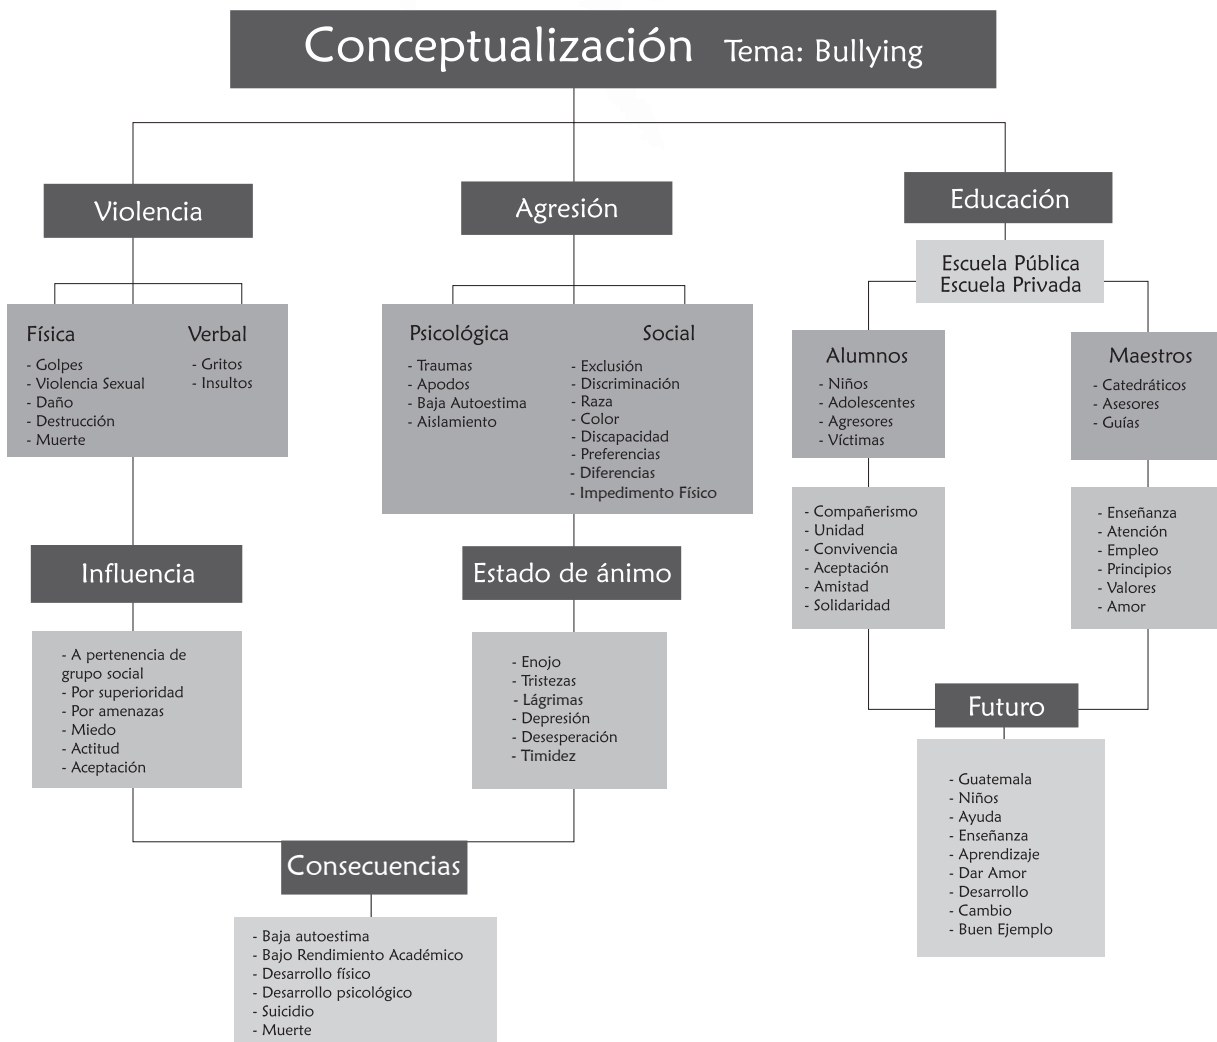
Conceptualización Tema: Bullying

Violencia

Física
- Golpes
- Violencia Sexual
- Daño
- Destrucción
- Muerte

Verbal
- Gritos
- Insultos

Influencia
- A pertenencia de grupo social
- Por superioridad
- Por amenazas
- Miedo
- Actitud
- Aceptación

Agresión

Psicológica
- Traumas
- Apodos
- Baja Autoestima
- Aislamiento

Social
- Exclusión
- Discriminación
- Raza
- Color
- Discapacidad
- Preferencias
- Diferencias
- Impedimento Físico

Estado de ánimo
- Enojo
- Tristezas
- Lágrimas
- Depresión
- Desesperación
- Timidez

Consecuencias
- Baja autoestima
- Bajo Rendimiento Académico
- Desarrollo físico
- Desarrollo psicológico
- Suicidio
- Muerte

Educación

Escuela Pública
Escuela Privada

Alumnos
- Niños
- Adolescentes
- Agresores
- Víctimas

- Compañerismo
- Unidad
- Convivencia
- Aceptación
- Amistad
- Solidaridad

Maestros
- Catedráticos
- Asesores
- Guías

- Enseñanza
- Atención
- Empleo
- Principios
- Valores
- Amor

Futuro
- Guatemala
- Niños
- Ayuda
- Enseñanza
- Aprendizaje
- Dar Amor
- Desarrollo
- Cambio
- Buen Ejemplo